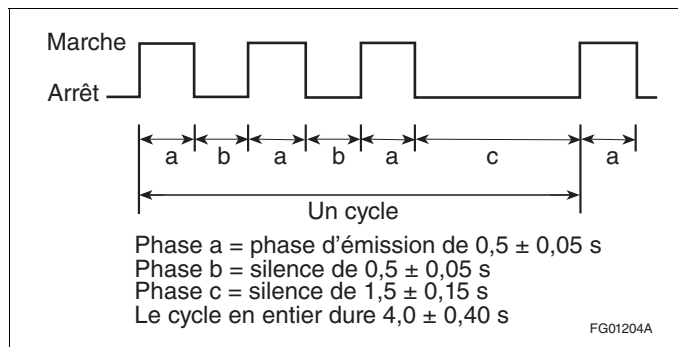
Marche
Arrêt

a b a b a c a

Un cycle

Phase a = phase d’émission de $0,5 \pm 0,05$ s
Phase b = silence de $0,5 \pm 0,05$ s
Phase c = silence de $1,5 \pm 0,15$ s
Le cycle en entier dure $4,0 \pm 0,40$ s

FG01204A